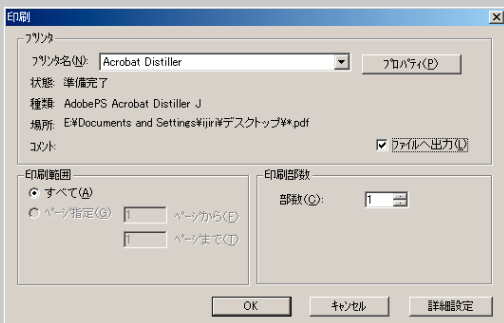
印刷

プリンタ

プリンタ名(N): Acrobat Distiller

プロパティ(P)

状態: 準備完了

種類: AdobePS Acrobat Distiller J

場所: E:¥Documents and Settings¥ijiri¥デスクトップ¥*.pdf

コメント:

ファイルへ出力(L)

印刷範囲

すべて(A)

ページ指定(G) 1 ページから(F)

1 ページまで(T)

印刷部数

部数(C): 1

OK

キャンセル

詳細設定